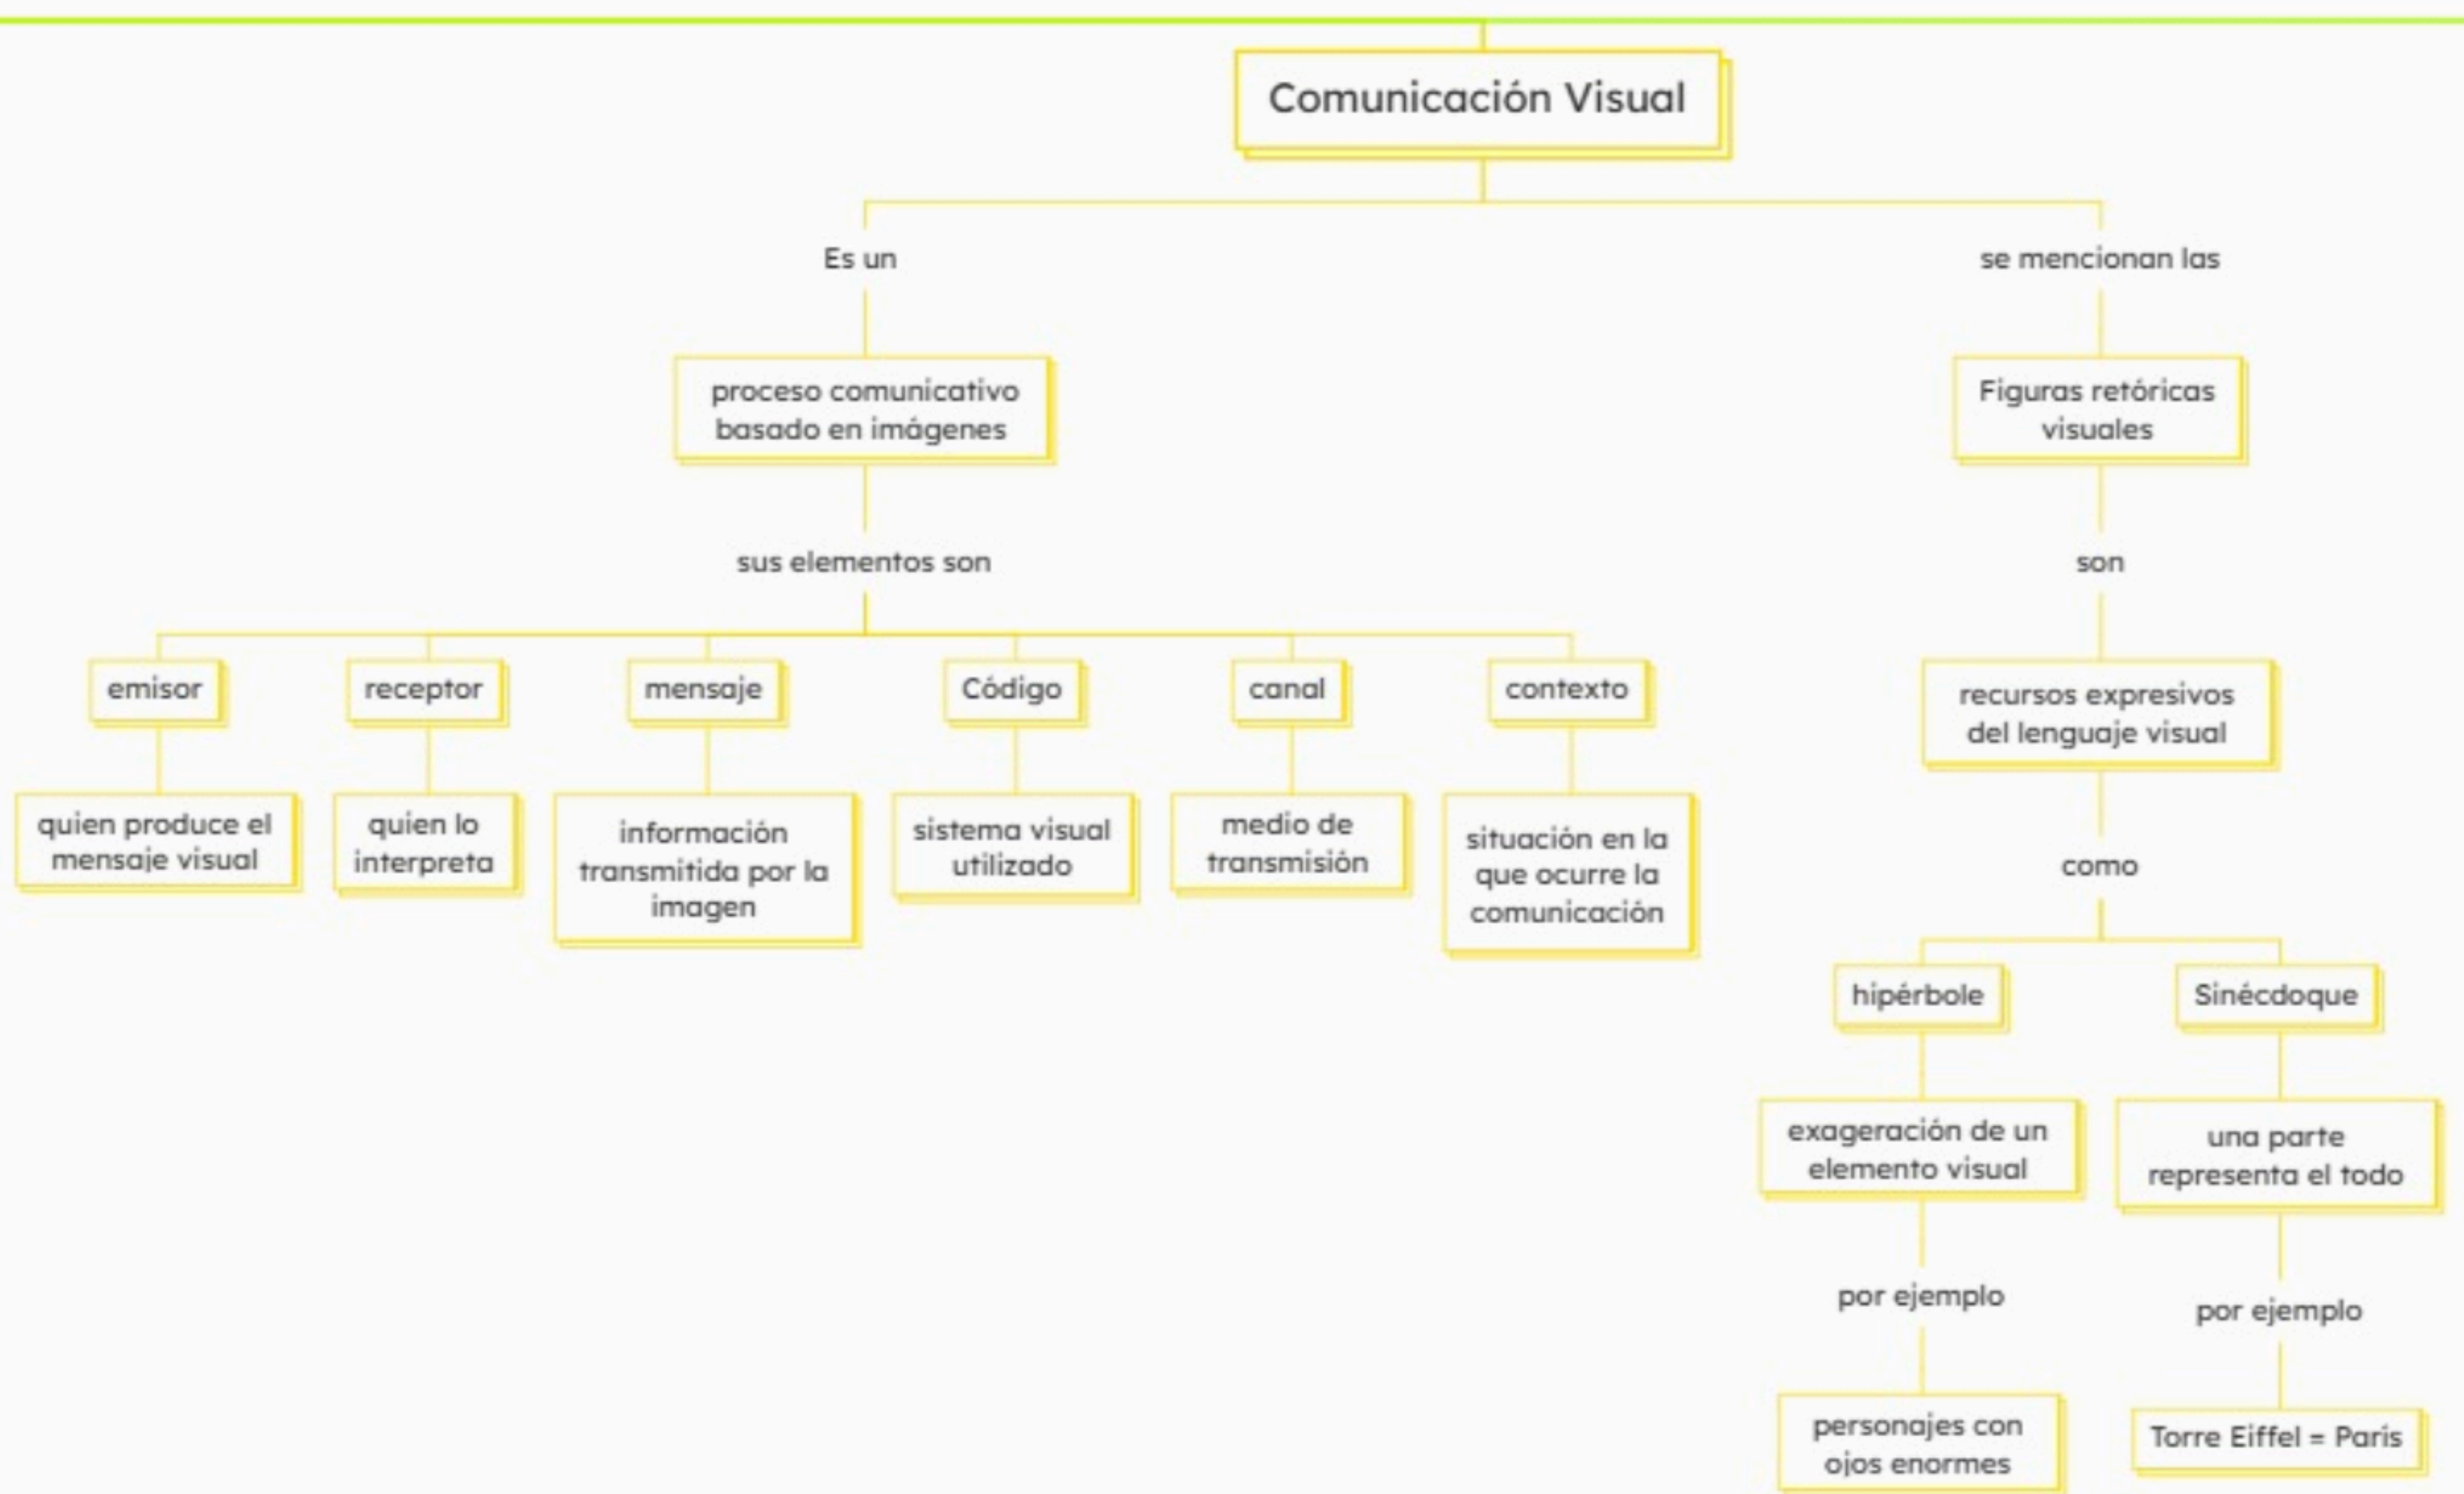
Comunicación Visual

Es un

proceso comunicativo basado en imágenes

sus elementos son

emisor

quien produce el mensaje visual

receptor

quien lo interpreta

mensaje

información transmitida por la imagen

Código

sistema visual utilizado

canal

medio de transmisión

contexto

situación en la que ocurre la comunicación

se mencionan las

Figuras retóricas visuales

son

recursos expresivos del lenguaje visual

como

hipérbole

exageración de un elemento visual

por ejemplo

personajes con ojos enormes

Sinécdoque

una parte representa el todo

por ejemplo

Torre Eiffel = Paris